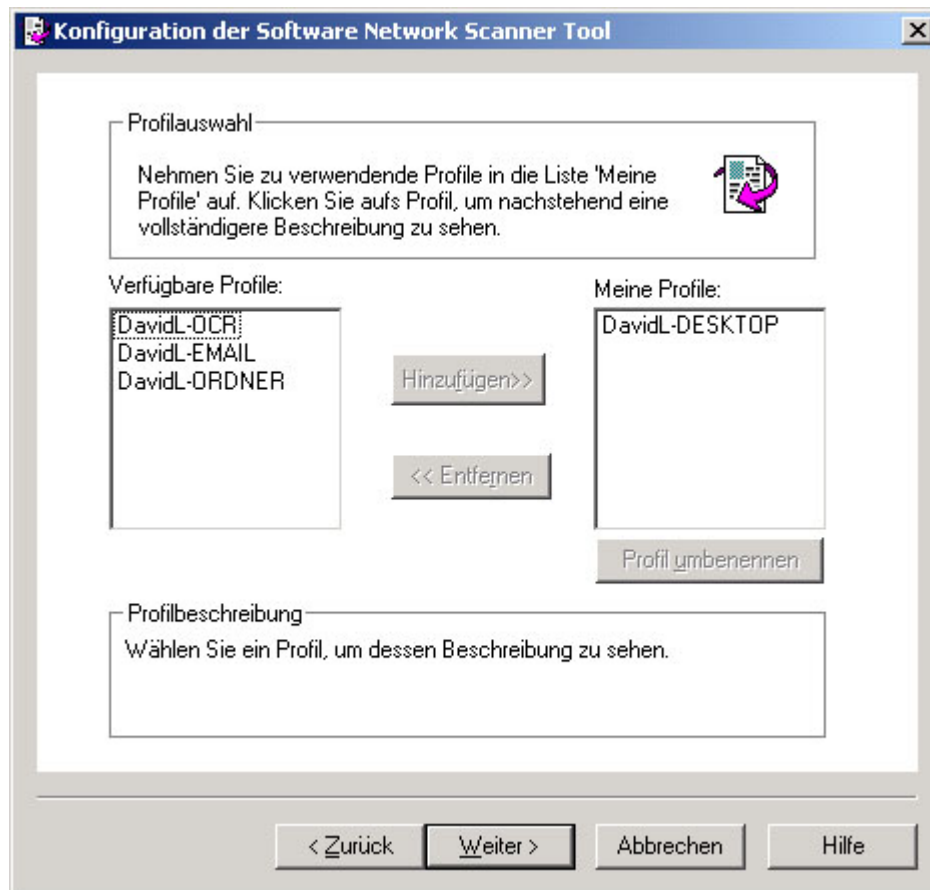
Konfiguration der Software Network Scanner Tool

Profilauswahl

Nehmen Sie zu verwendende Profile in die Liste 'Meine Profile' auf. Klicken Sie aufs Profil, um nachstehend eine vollständigere Beschreibung zu sehen.

Verfügbare Profile:
DavidL-OCR
DavidL-EMAIL
DavidL-ORDNER

Hinzufügen>>

<< Entfernen

Meine Profile:
DavidL-DESKTOP

Profil umbenennen

Profilbeschreibung
Wählen Sie ein Profil, um dessen Beschreibung zu sehen.

< Zurück
Weiter >
Abbrechen
Hilfe